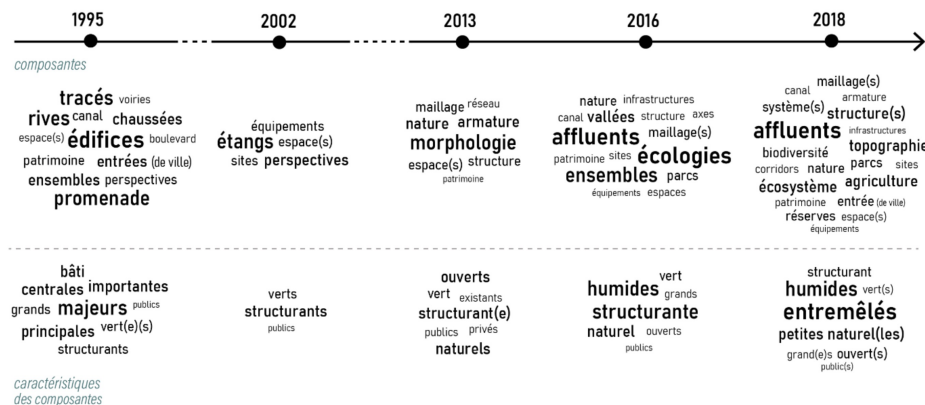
1995 2002 2013 2016 2018

composantes

tracés voiries
rives canal chaussées
espace(s) édifices boulevard
patrimoine entrées (de ville)
ensembles perspectives
promenade

équipements
étangs espace(s)
sites perspectives

maillage réseau
nature armature
morphologie
espace(s) structure
patrimoine

nature infrastructures
canal vallées structure axes
affluents maillage(s)
patrimoine sites écologies
ensembles parcs
équipements espaces

maillage(s)
canal armature
système(s) structure(s)
affluents infrastructures
topographie
biodiversité
corridors nature parcs sites
écosystème agriculture
patrimoine entrée (de ville)
réserves espace(s)
équipements

bâti
centrales importantes
grands majeurs publics
principales vert(e)(s)
structurants

verts
structurants
publics

ouverts
vert existants
structurant(e)
publics privés
naturels

vert
humides grands
structurante
naturel ouverts
publics

structurant
humides vert(s)
entremêlés
petites naturel(les)
grand(e)s ouvert(s)
public(s)

caractéristiques
des composantes